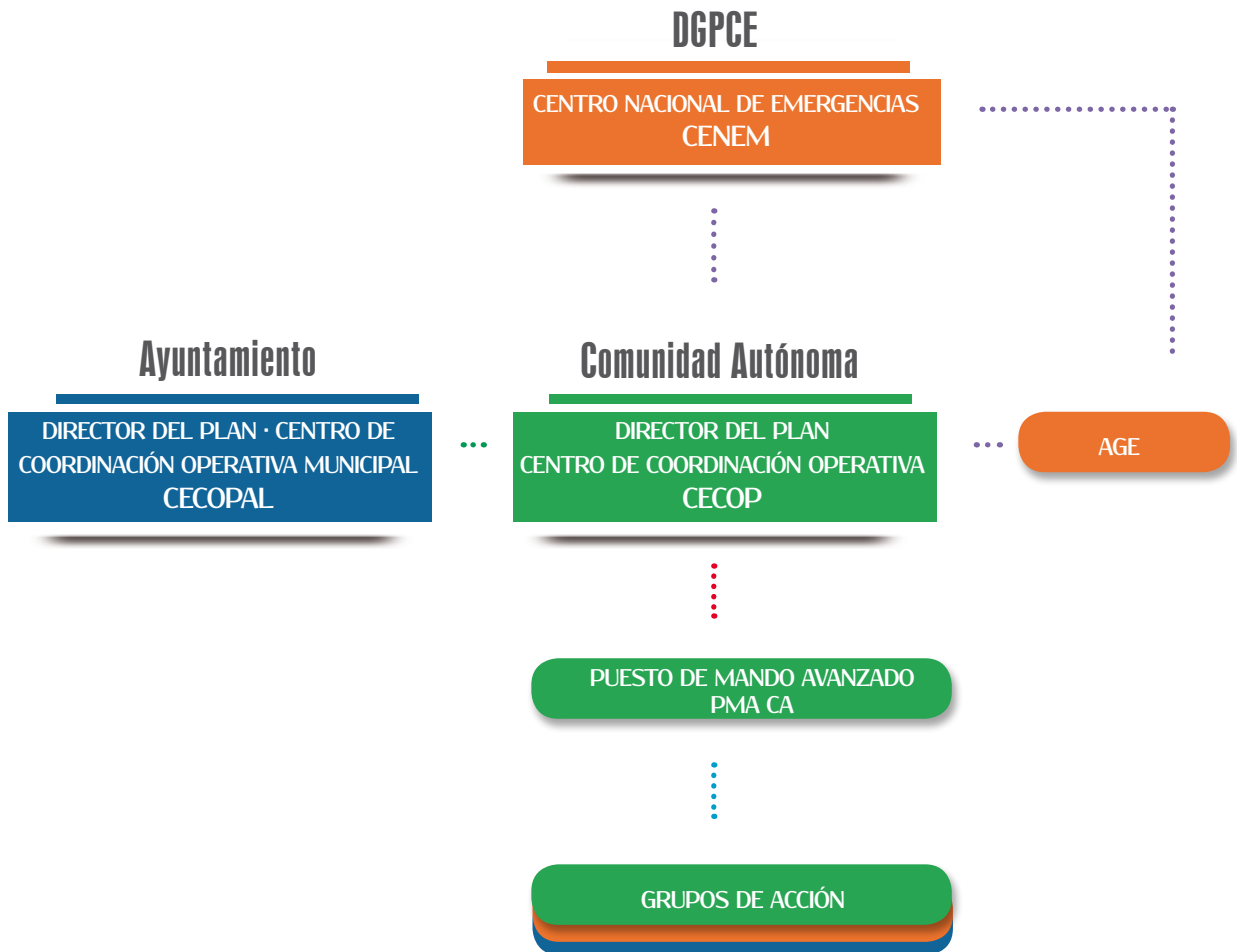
DGPCE

CENTRO NACIONAL DE EMERGENCIAS
CENEM

Ayuntamiento

DIRECTOR DEL PLAN · CENTRO DE COORDINACIÓN OPERATIVA MUNICIPAL
CECOPAL

Comunidad Autónoma

DIRECTOR DEL PLAN
CENTRO DE COORDINACIÓN OPERATIVA
CECOP

AGE

PUESTO DE MANDO AVANZADO
PMA CA

GRUPOS DE ACCIÓN